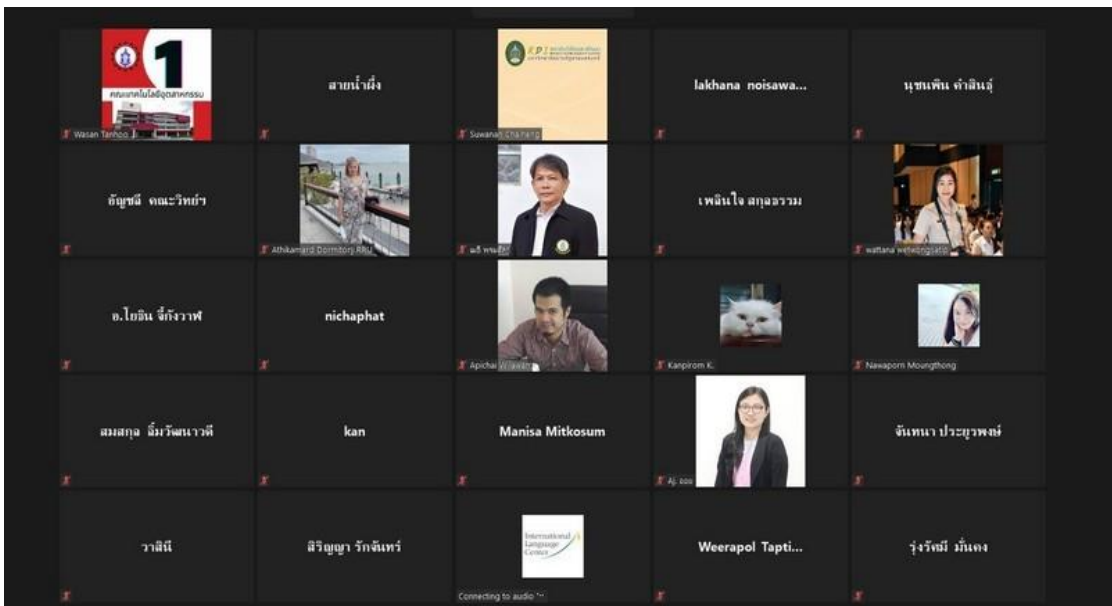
1
คณะเทคโนโลยีอุตสาหกรรม
Wasan Tanhoo

สายน้ำผึ้ง

KPI
Suwanan Chaiharg

lakhana noisawa...

นุชนพิน คำสินธุ์

อัญชลี คณะวิทย์ฯ

Athikamard Dormitory RRU

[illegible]

เพลินใจ สกุลธรรม

wattana wetwongsatit

อ.ไขอิน จึ๋งวาฬ

nichaphat

Apichai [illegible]

Kanpirom K.

Nawaporn Moungthong

สมสกุล ลิ้มวัฒนาวดี

kan

Manisa Mitkosum

Aj. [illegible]

จันทนา ประยูรพงษ์

วาสินี

สิริญญา รักจันทร์

International Language Centre
Connecting to audio

Weerapol Tapti...

รุ่งรัชมี มั่นคง